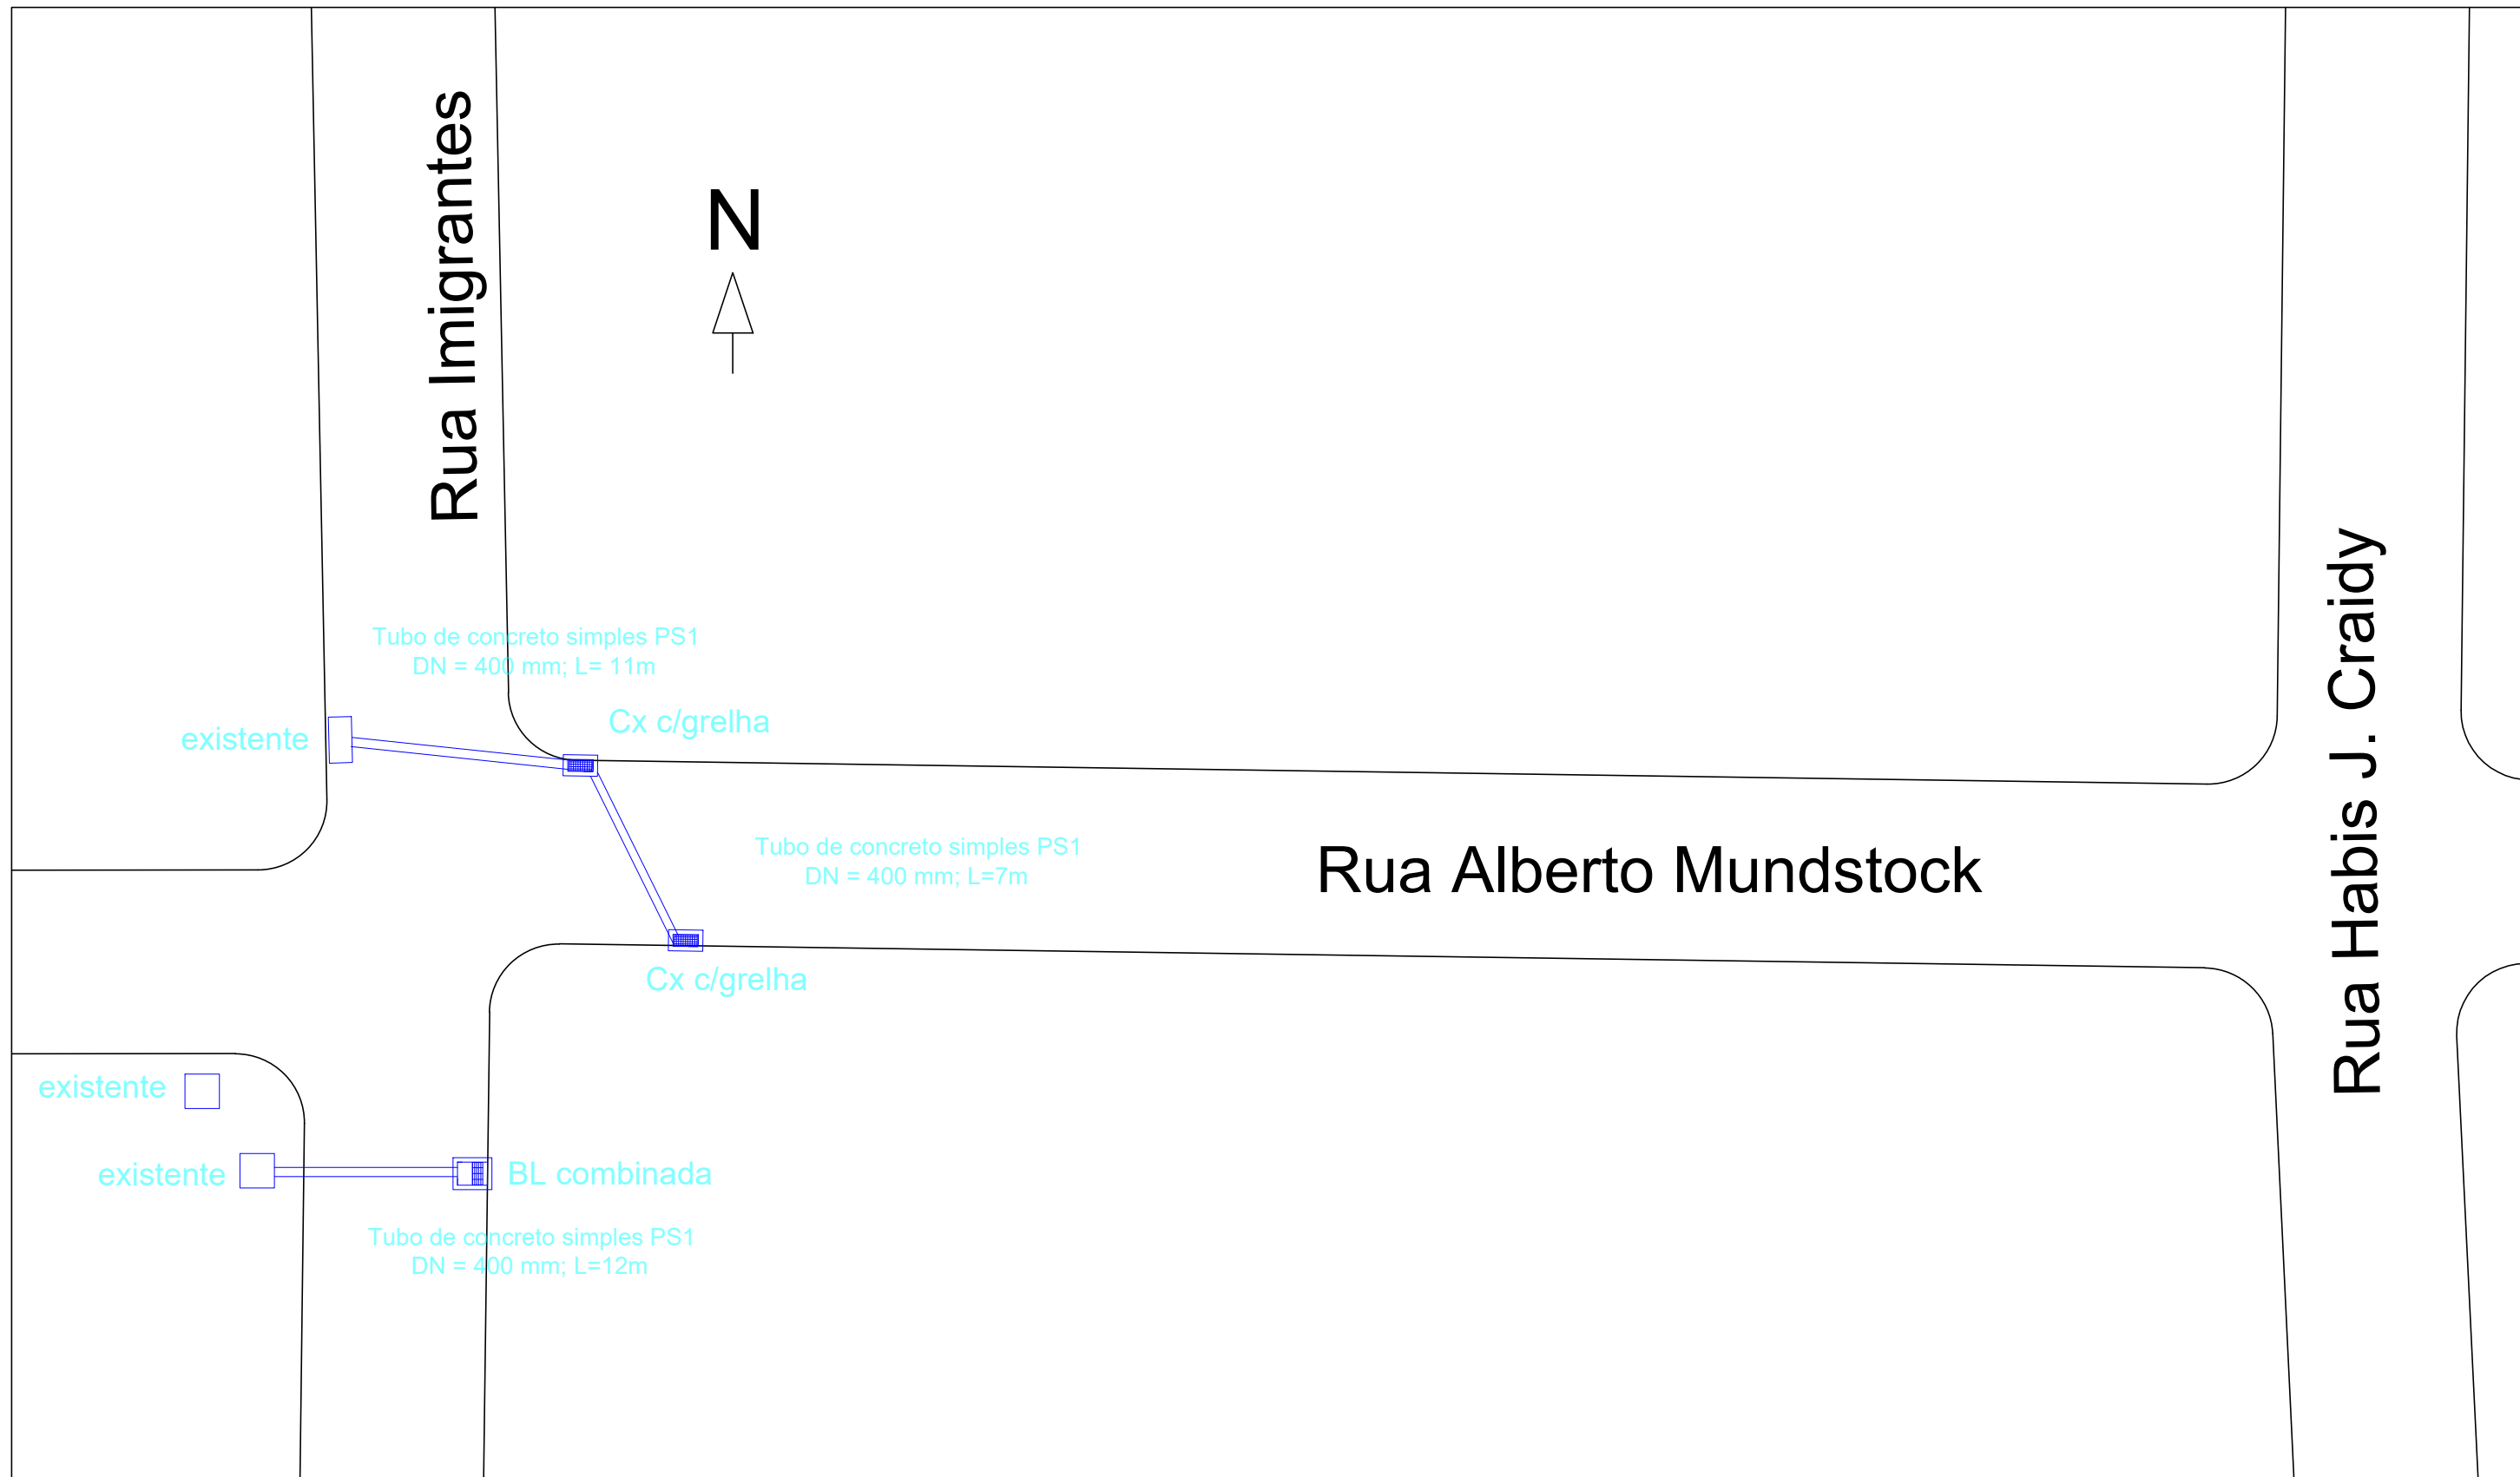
Rua Imigrantes

N

Tubo de concreto simples PS1
DN = 400 mm; L= 11m

Cx c/grelha

existente

Tubo de concreto simples PS1
DN = 400 mm; L=7m

Rua Alberto Mundstock

Rua Habis J. Craidy

Cx c/grelha

existente

existente

BL combinada

Tubo de concreto simples PS1
DN = 400 mm; L=12m